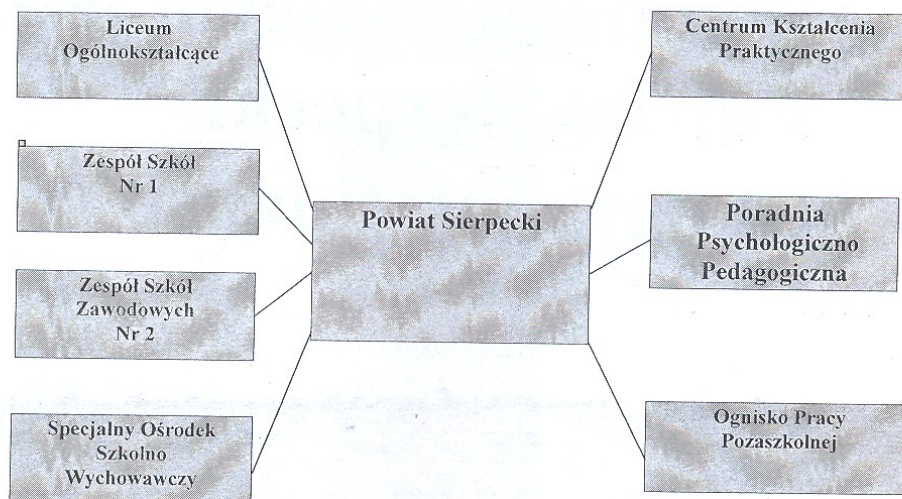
Liceum Ogólnokształcące

Centrum Kształcenia Praktycznego

Zespół Szkół Nr 1

Powiat Sierpecki

Poradnia Psychologiczno Pedagogiczna

Zespół Szkół Zawodowych Nr 2

Specjalny Ośrodek Szkolno Wychowawczy

Ognisko Pracy Pozaszkolnej